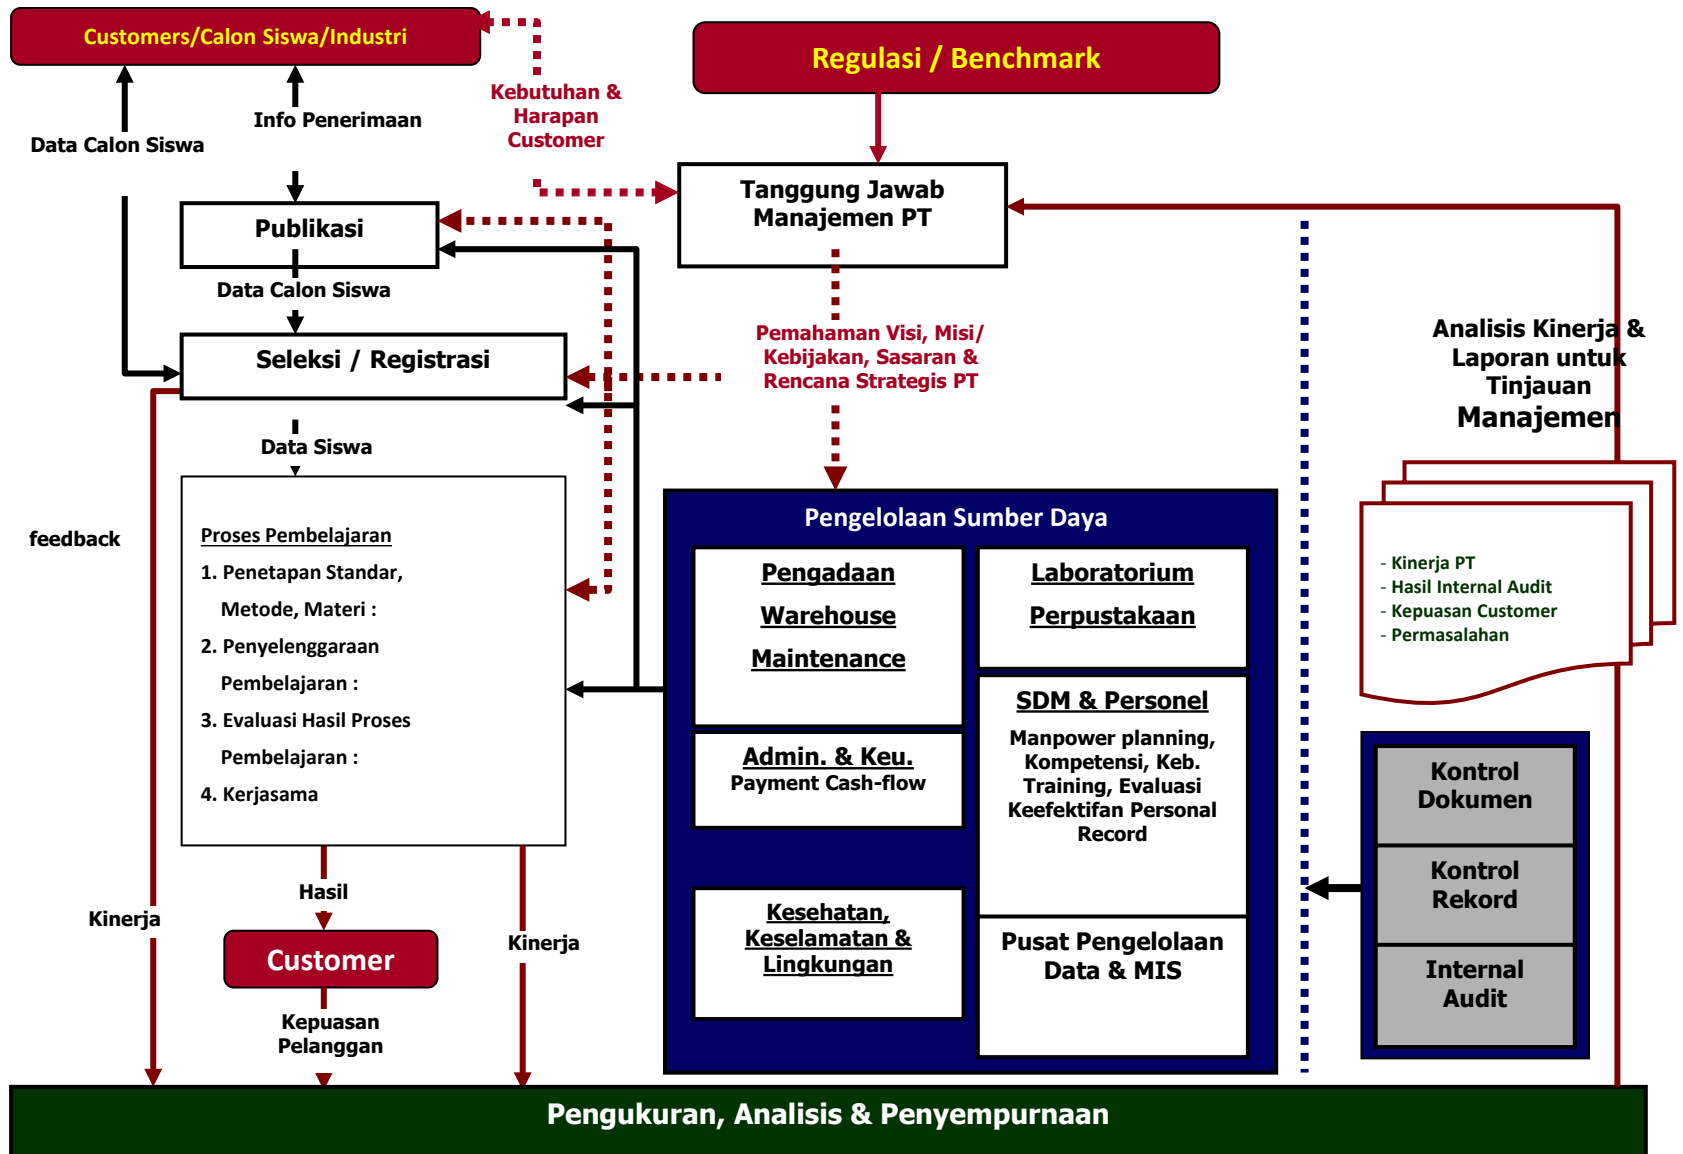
Customers/Calon Siswa/Industri

Regulasi / Benchmark

Data Calon Siswa

Info Penerimaan

Kebutuhan & Harapan Customer

Tanggung Jawab Manajemen PT

Publikasi

Data Calon Siswa

Seleksi / Registrasi

Pemahaman Visi, Misi/ Kebijakan, Sasaran & Rencana Strategis PT

Analisis Kinerja & Laporan untuk Tinjauan Manajemen

Data Siswa

feedback

Proses Pembelajaran
1. Penetapan Standar, Metode, Materi :
2. Penyelenggaraan Pembelajaran :
3. Evaluasi Hasil Proses Pembelajaran :
4. Kerjasama

Pengelolaan Sumber Daya

Pengadaan
Warehouse
Maintenance

Laboratorium
Perpustakaan

- Kinerja PT
- Hasil Internal Audit
- Kepuasan Customer
- Permasalahan

SDM & Personel
Manpower planning, Kompetensi, Keb. Training, Evaluasi Keefektifan Personal Record

Admin. & Keu.
Payment Cash-flow

Kontrol Dokumen

Kontrol Rekord

Internal Audit

Hasil

Kinerja

Kinerja

Customer

Kesehatan, Keselamatan & Lingkungan

Pusat Pengelolaan Data & MIS

Kepuasan Pelanggan

Pengukuran, Analisis & Penyempurnaan